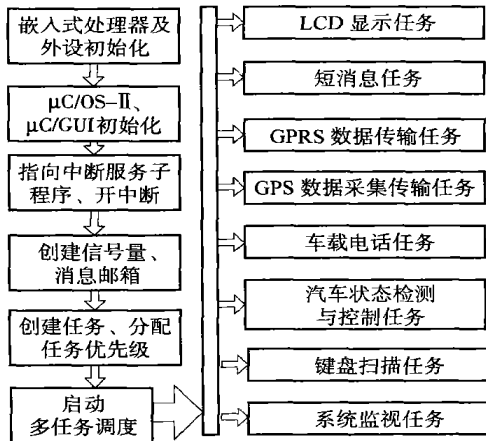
嵌入式处理器及外设初始化

μC/OS-Ⅱ、μC/GUI初始化

指向中断服务子程序、开中断

创建信号量、消息邮箱

创建任务、分配任务优先级

启动多任务调度

LCD 显示任务

短消息任务

GPRS 数据传输任务

GPS 数据采集传输任务

车载电话任务

汽车状态检测与控制任务

键盘扫描任务

系统监视任务